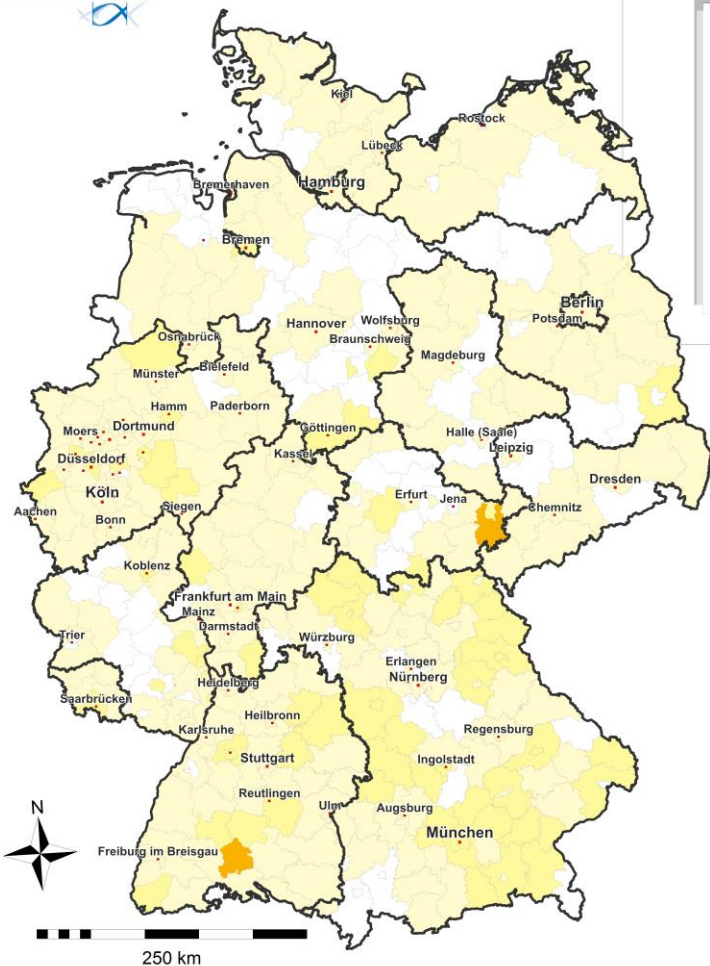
Kiel
Rostock
Lübeck
Hamburg
Bremerhaven
Bremen
Berlin
Potsdam
Hannover
Wolfsburg
Osnabrück
Braunschweig
Magdeburg
Bielefeld
Münster
Hamm
Paderborn
Moers
Dortmund
Göttingen
Halle (Saale)
Leipzig
Düsseldorf
Kassel
Dresden
Köln
Erfurt
Jena
Chemnitz
Aachen
Siegen
Bonn
Koblenz
Frankfurt am Main
Mainz
Darmstadt
Trier
Würzburg
Erlangen
Nürnberg
Heidelberg
Saarbrücken
Heilbronn
Karlsruhe
Regensburg
Stuttgart
Ingolstadt
Reutlingen
Ulm
Augsburg
N
München
Freiburg im Breisgau
250 km